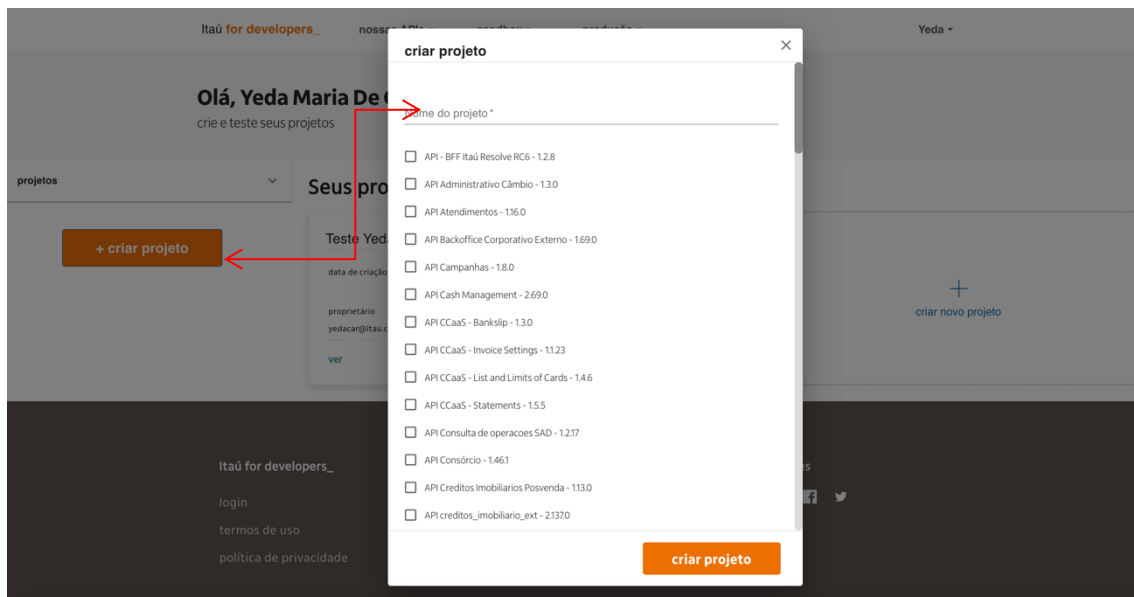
Itaú for developers_ nossas APIs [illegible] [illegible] Yeda

Olá, Yeda Maria De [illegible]
crie e teste seus projetos

projetos

+ criar projeto

Seus pro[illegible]

Teste Yed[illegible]
data de criaçã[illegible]
proprietário
yedacar@itau.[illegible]
ver

+
criar novo projeto

criar projeto

nome do projeto *

API - BFF Itaú Resolve RC6 - 1.2.8
API Administrativo Câmbio - 1.3.0
API Atendimentos - 1.16.0
API Backoffice Corporativo Externo - 1.69.0
API Campanhas - 1.8.0
API Cash Management - 2.69.0
API CCaaS - Bankslip - 1.3.0
API CCaaS - Invoice Settings - 1.1.23
API CCaaS - List and Limits of Cards - 1.4.6
API CCaaS - Statements - 1.5.5
API Consulta de operacoes SAD - 1.2.17
API Consórcio - 1.46.1
API Creditos Imobiliarios Posvenda - 1.13.0
API creditos_imobiliario_ext - 2.137.0

criar projeto

Itaú for developers_
login
termos de uso
política de privacidade
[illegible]es